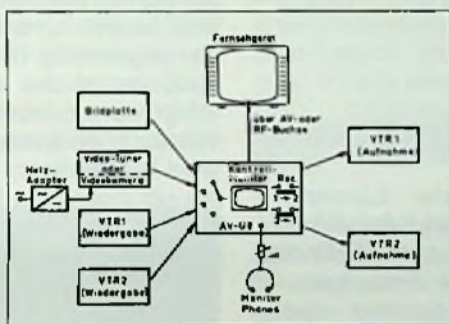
Fernsehgerät

Bildplatte

über AV- oder RF-Buchse

VTR1 (Aufnahme)

Netz-Adapter

Video-Tuner oder Videokamera

Kontroll-Monitor

Rec

VTR1 (Wiedergabe)

AV-U9

VTR2 (Aufnahme)

VTR2 (Wiedergabe)

Monitor Phones